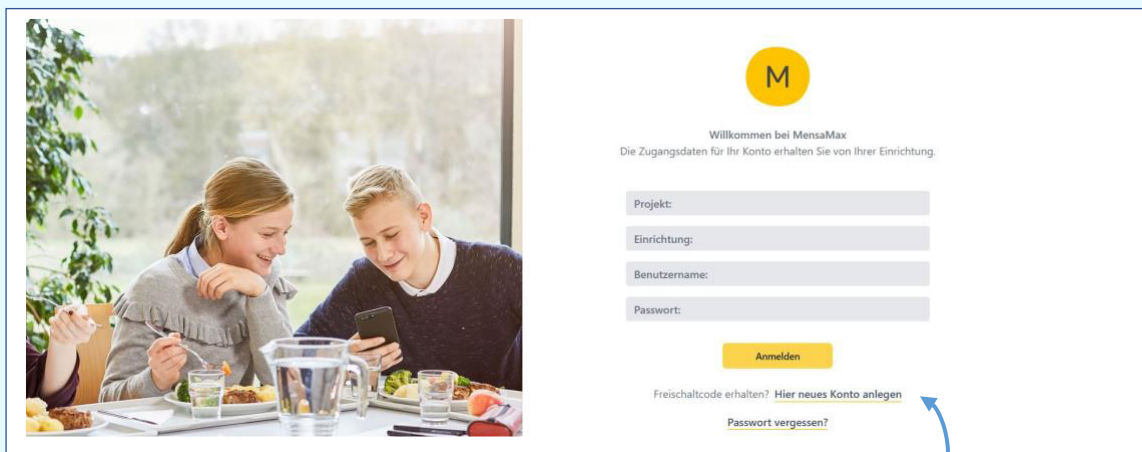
M

Willkommen bei MensaMax
Die Zugangsdaten für Ihr Konto erhalten Sie von Ihrer Einrichtung.

Projekt:

Einrichtung:

Benutzername:

Passwort:

Anmelden

Freischaltcode erhalten? Hier neues Konto anlegen

Passwort vergessen?